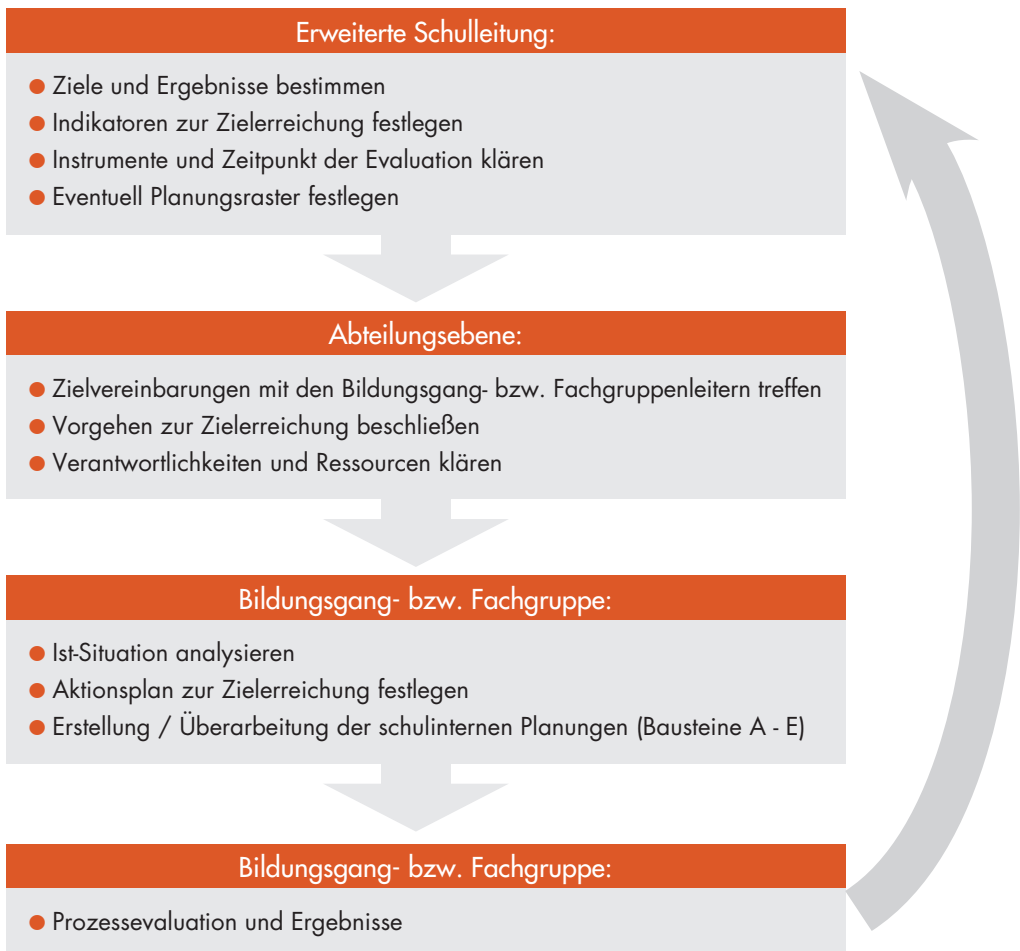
Erweiterte Schulleitung:

- Ziele und Ergebnisse bestimmen
- Indikatoren zur Zielerreichung festlegen
- Instrumente und Zeitpunkt der Evaluation klären
- Eventuell Planungsraster festlegen

Abteilungsebene:

- Zielvereinbarungen mit den Bildungsgang- bzw. Fachgruppenleitern treffen
- Vorgehen zur Zielerreichung beschließen
- Verantwortlichkeiten und Ressourcen klären

Bildungsgang- bzw. Fachgruppe:

- Ist-Situation analysieren
- Aktionsplan zur Zielerreichung festlegen
- Erstellung / Überarbeitung der schulinternen Planungen (Bausteine A - E)

Bildungsgang- bzw. Fachgruppe:

- Prozessevaluation und Ergebnisse